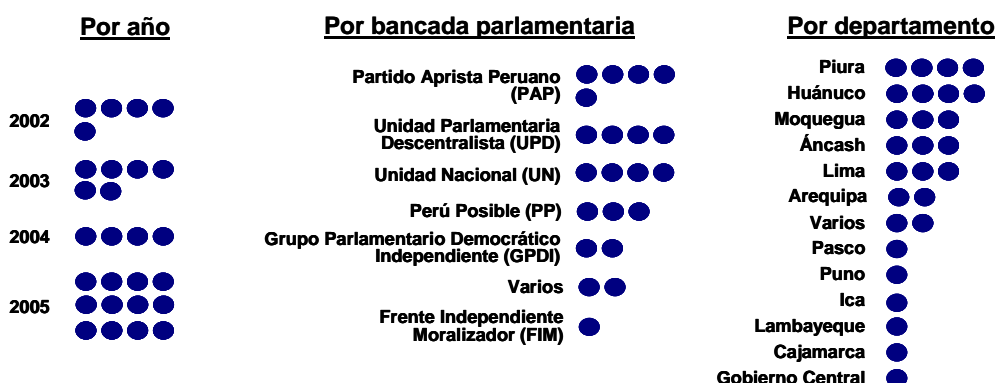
Por año

2002
2003
2004
2005

Por bancada parlamentaria

Partido Aprista Peruano (PAP)
Unidad Parlamentaria Descentralista (UPD)
Unidad Nacional (UN)
Perú Posible (PP)
Grupo Parlamentario Democrático Independiente (GPDI)
Varios
Frente Independiente Moralizador (FIM)

Por departamento

Piura
Huánuco
Moquegua
Áncash
Lima
Arequipa
Varios
Pasco
Puno
Ica
Lambayeque
Cajamarca
Gobierno Central